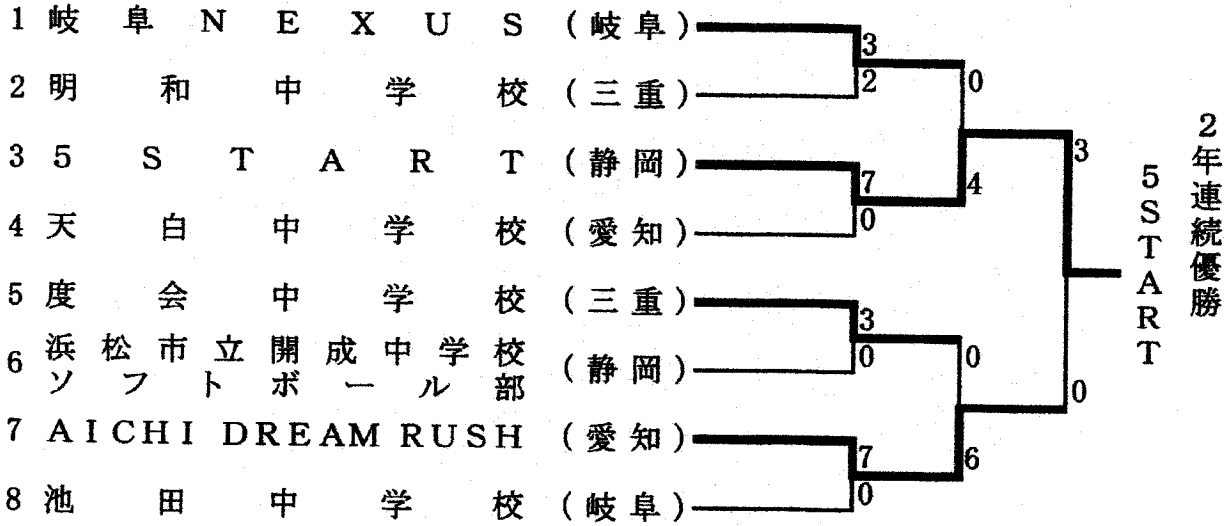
1 岐阜NEXUS（岐阜）
2 明和中学校（三重）
3 5START（静岡）
4 天白中学校（愛知）
5 度会中学校（三重）
6 浜松市立開成中学校ソフトボール部（静岡）
7 AICHI DREAM RUSH（愛知）
8 池田中学校（岐阜）

3
2
7
0
3
0
7
0
0
4
0
6
3
0

5START
2年連続優勝